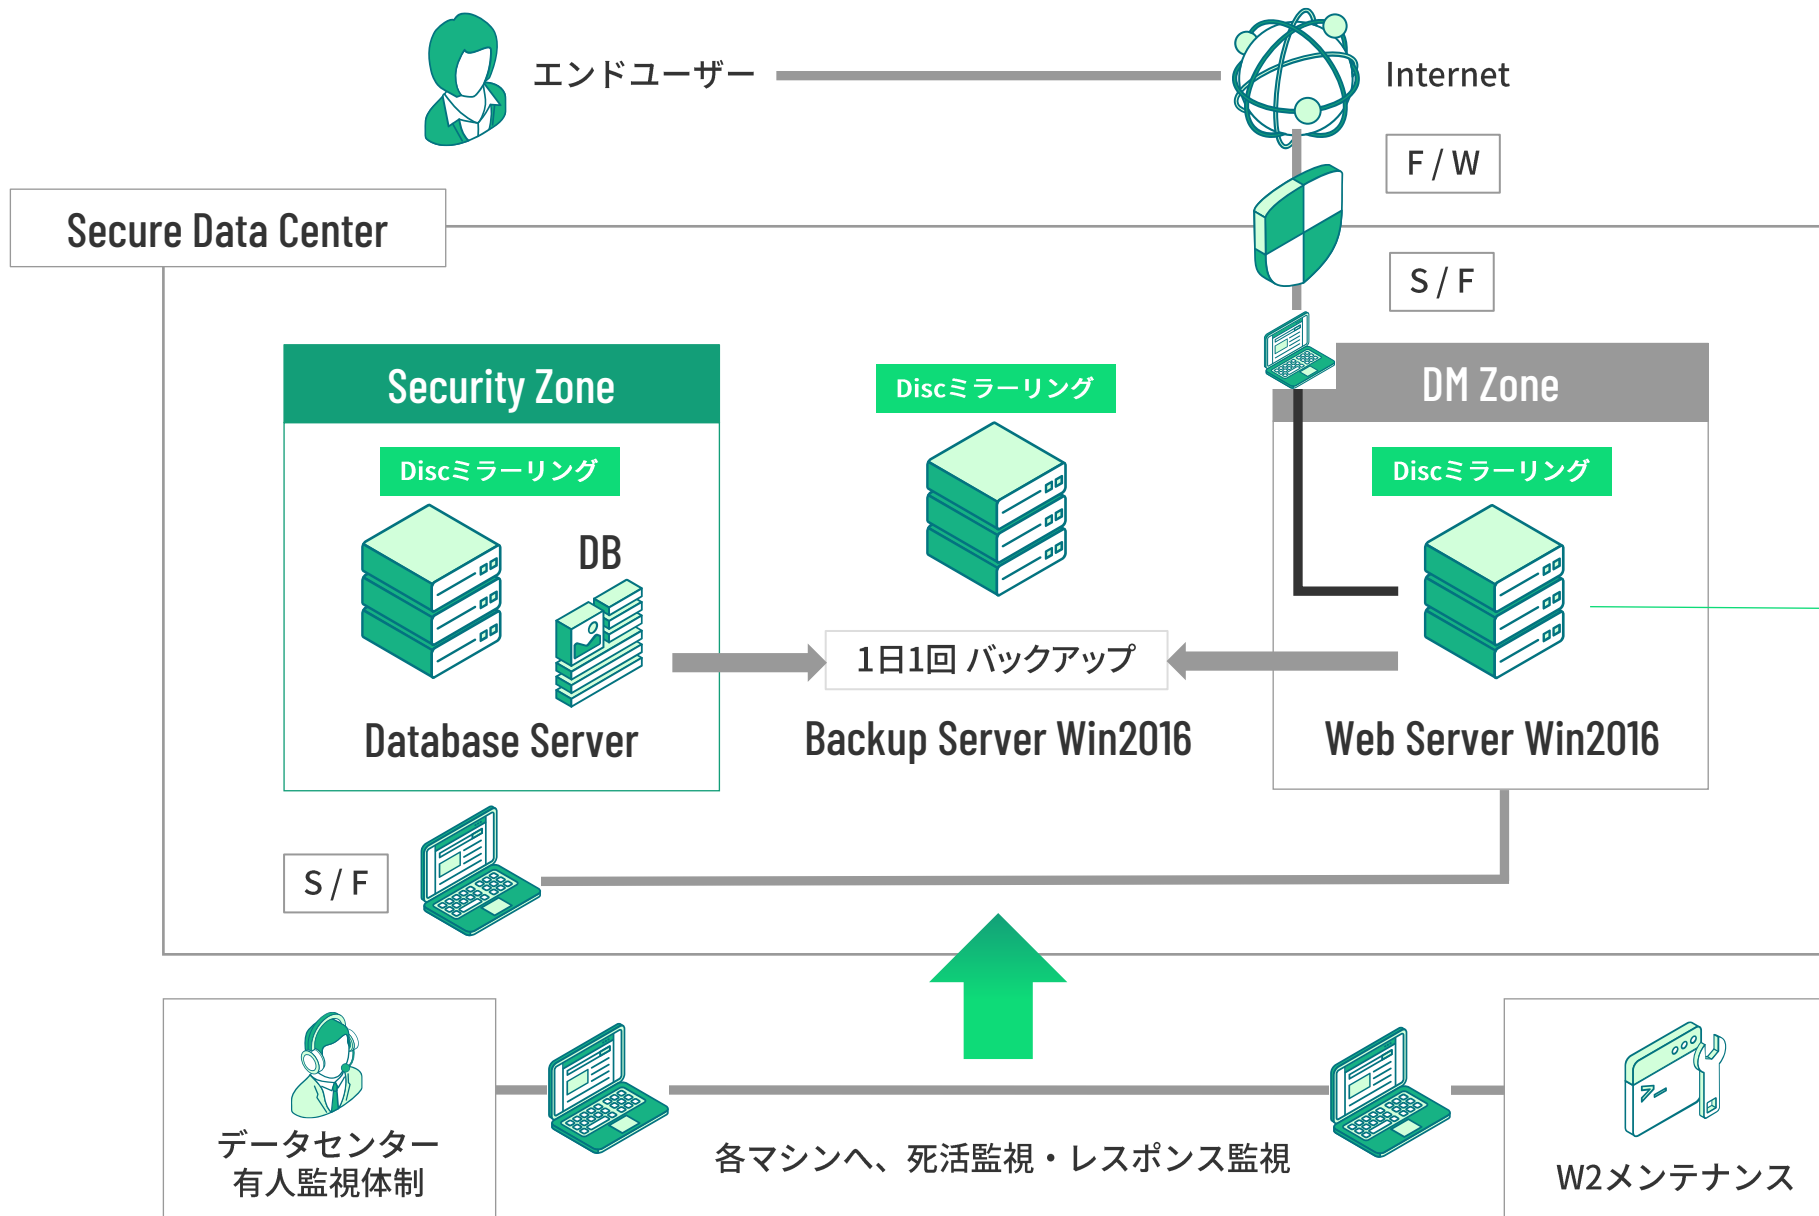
エンドユーザー

Internet

F / W

Secure Data Center

S / F

Security Zone

Discミラーリング

DB

Database Server

Discミラーリング

1日1回 バックアップ

Backup Server Win2016

DM Zone

Discミラーリング

Web Server Win2016

S / F

データセンター
有人監視体制

各マシンへ、死活監視・レスポンス監視

W2メンテナンス